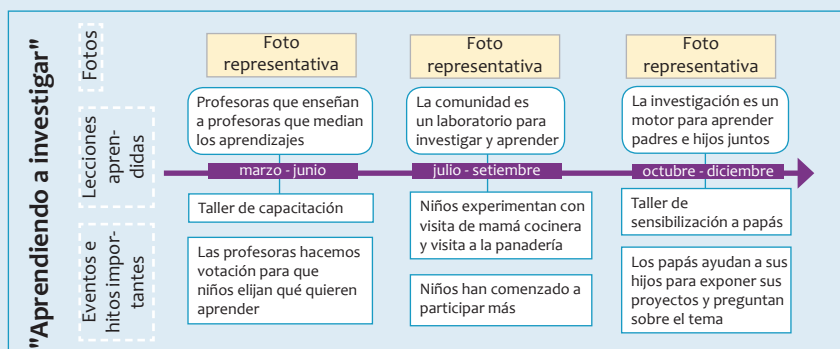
"Aprendiendo a investigar"

Fotos

Lecciones aprendidas

Eventos e hitos importantes

Foto representativa

Profesoras que enseñan a profesoras que median los aprendizajes

marzo - junio

Taller de capacitación

Las profesoras hacemos votación para que niños elijan qué quieren aprender

Foto representativa

La comunidad es un laboratorio para investigar y aprender

julio - setiembre

Niños experimentan con visita de mamá cocinera y visita a la panadería

Niños han comenzado a participar más

Foto representativa

La investigación es un motor para aprender padres e hijos juntos

octubre - diciembre

Taller de sensibilización a papás

Los papás ayudan a sus hijos para exponer sus proyectos y preguntan sobre el tema